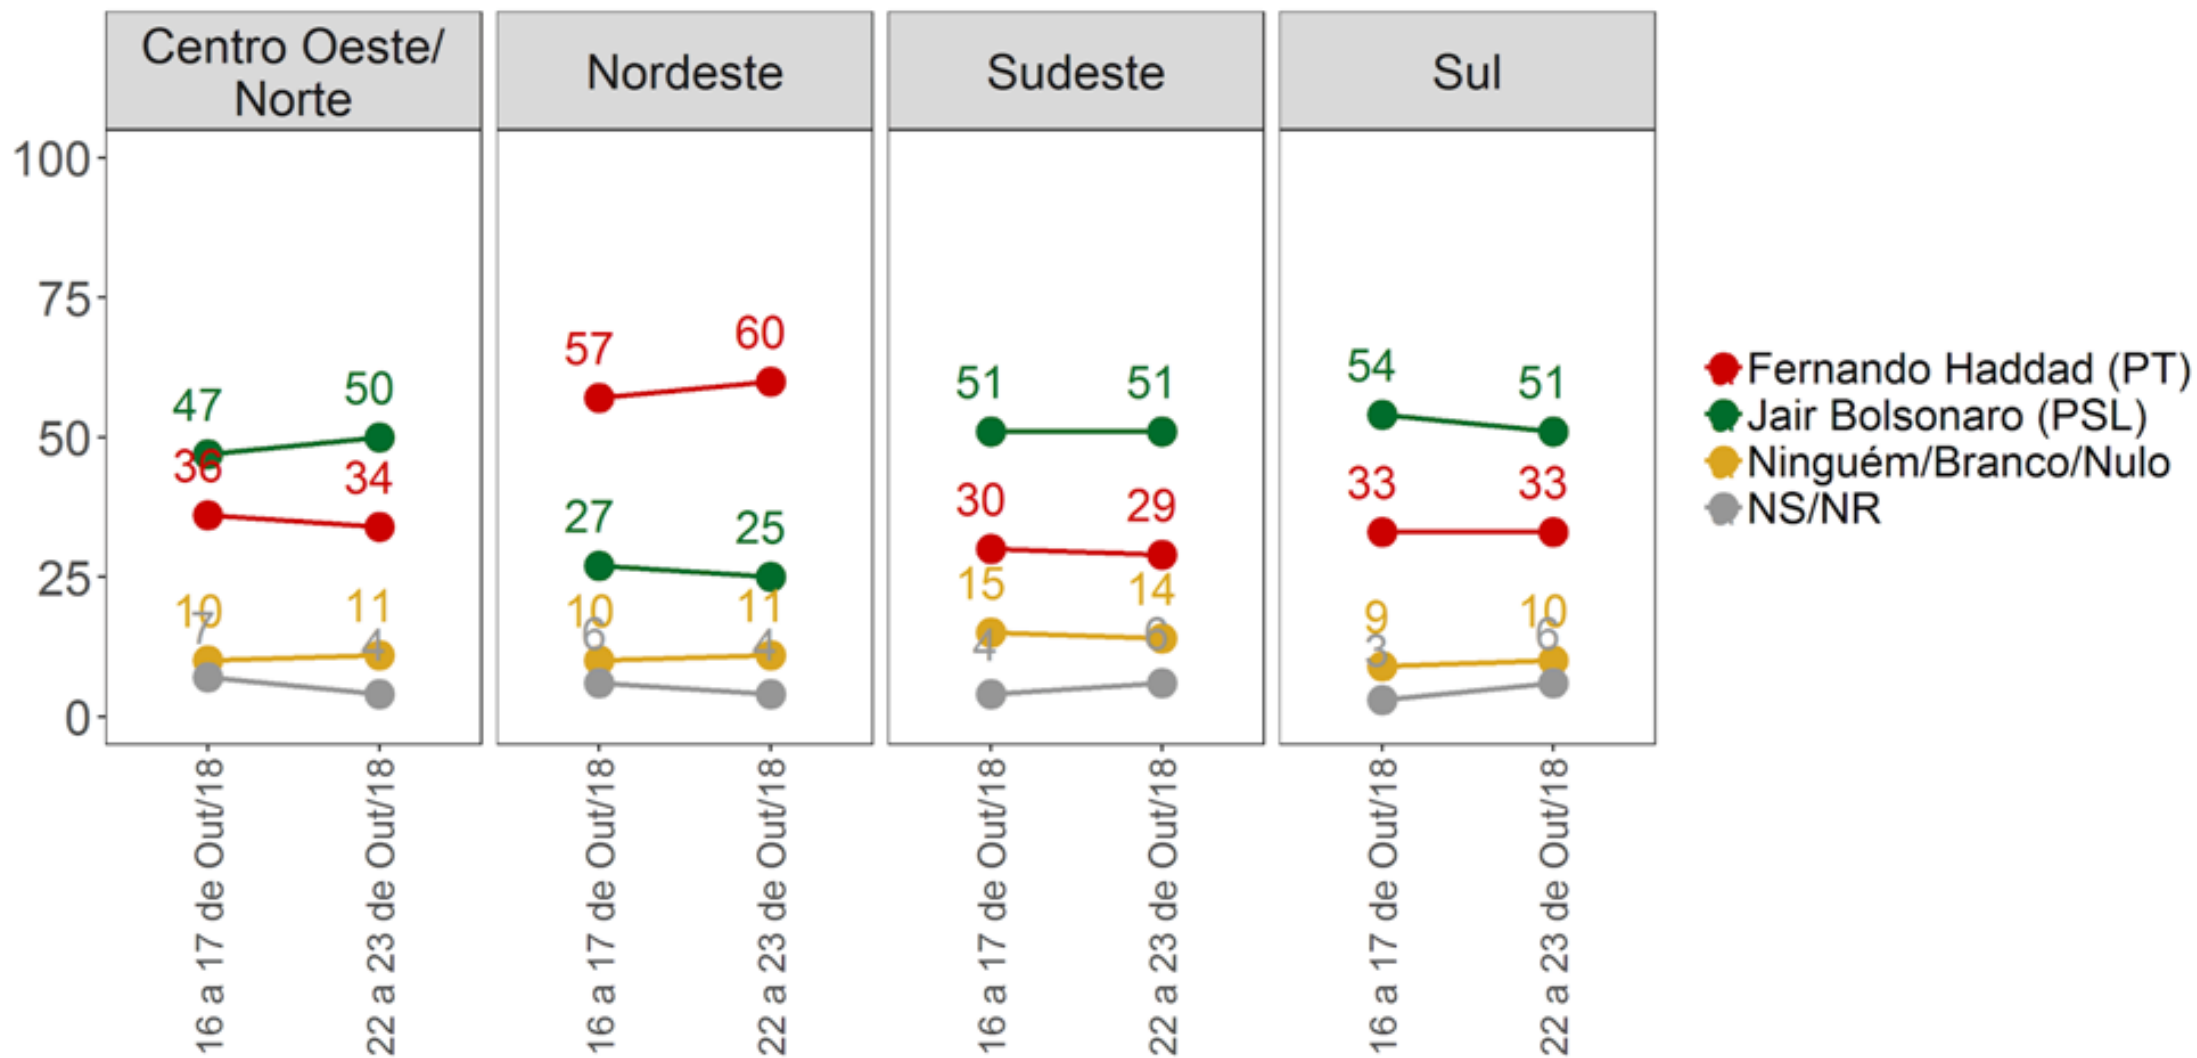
Centro Oeste/ Norte

Nordeste

Sudeste

Sul

100
75
50
25
0

47 50
36 34
10 11
7 4

57 60
27 25
10 11
6 4

51 51
30 29
15 14
4 6

54 51
33 33
9 10
3 6

16 a 17 de Out/18
22 a 23 de Out/18
16 a 17 de Out/18
22 a 23 de Out/18
16 a 17 de Out/18
22 a 23 de Out/18
16 a 17 de Out/18
22 a 23 de Out/18

Fernando Haddad (PT)
Jair Bolsonaro (PSL)
Ninguém/Branco/Nulo
NS/NR